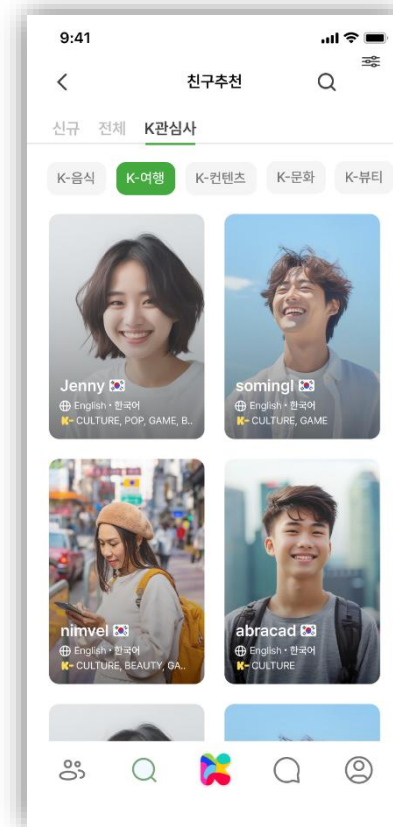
9:41

친구추천

신규 전체 K관심사

K-음식 K-여행 K-컨텐츠 K-문화 K-뷰티

Jenny
English • 한국어
K- CULTURE, POP, GAME, B..

somingl
English • 한국어
K- CULTURE, GAME

nimvel
English • 한국어
K- CULTURE, BEAUTY, GA..

abracad
English • 한국어
K- CULTURE